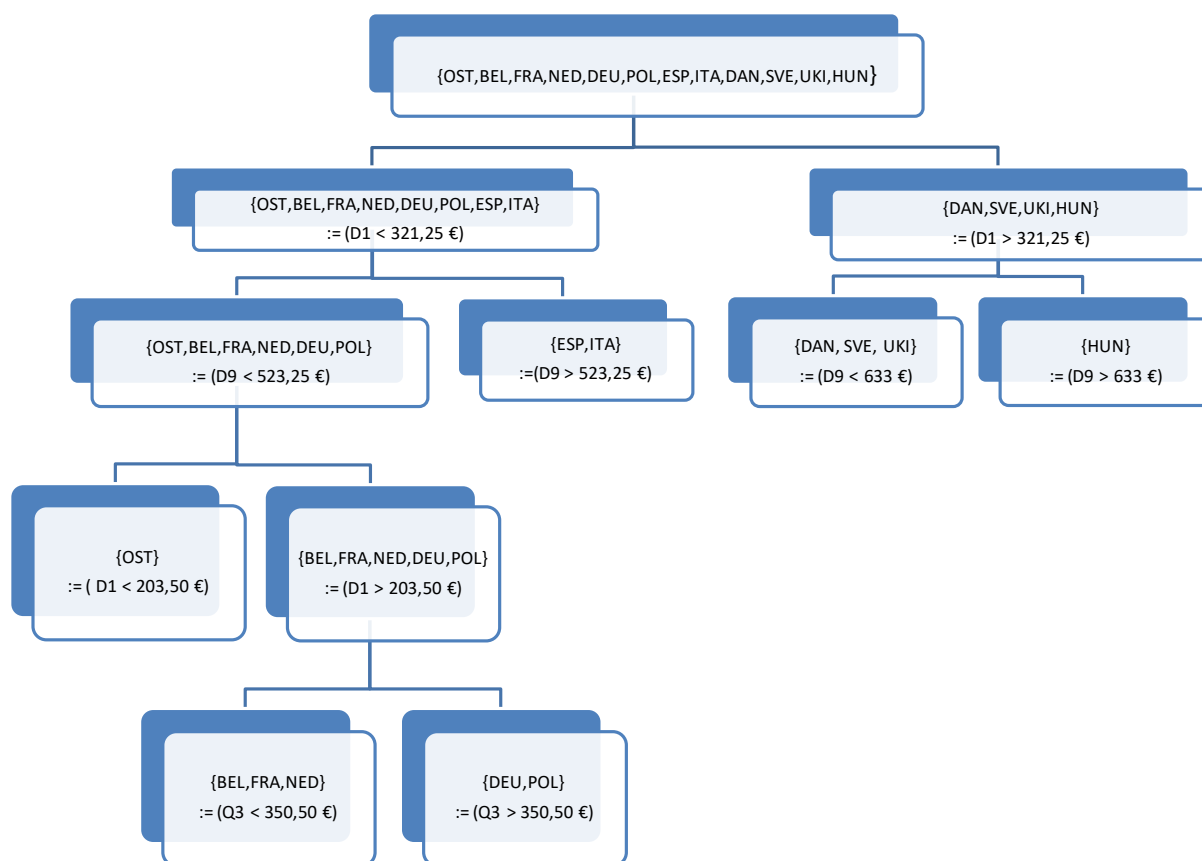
{OST,BEL,FRA,NED,DEU,POL,ESP,ITA,DAN,SVE,UKI,HUN}

{OST,BEL,FRA,NED,DEU,POL,ESP,ITA}
:= (D1 < 321,25 €)

{DAN,SVE,UKI,HUN}
:= (D1 > 321,25 €)

{OST,BEL,FRA,NED,DEU,POL}
:= (D9 < 523,25 €)

{ESP,ITA}
:=(D9 > 523,25 €)

{DAN, SVE, UKI}
:= (D9 < 633 €)

{HUN}
:= (D9 > 633 €)

{OST}
:= ( D1 < 203,50 €)

{BEL,FRA,NED,DEU,POL}
:= (D1 > 203,50 €)

{BEL,FRA,NED}
:= (Q3 < 350,50 €)

{DEU,POL}
:= (Q3 > 350,50 €)